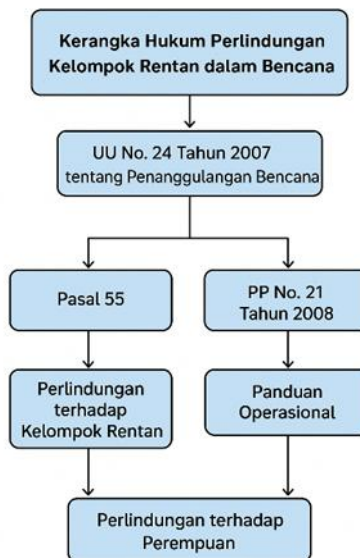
Kerangka Hukum Perlindungan Kelompok Rentan dalam Bencana

UU No. 24 Tahun 2007 tentang Penanggulangan Bencana

Pasal 55

PP No. 21 Tahun 2008

Perlindungan terhadap Kelompok Rentan

Panduan Operasional

Perlindungan terhadap Perempuan